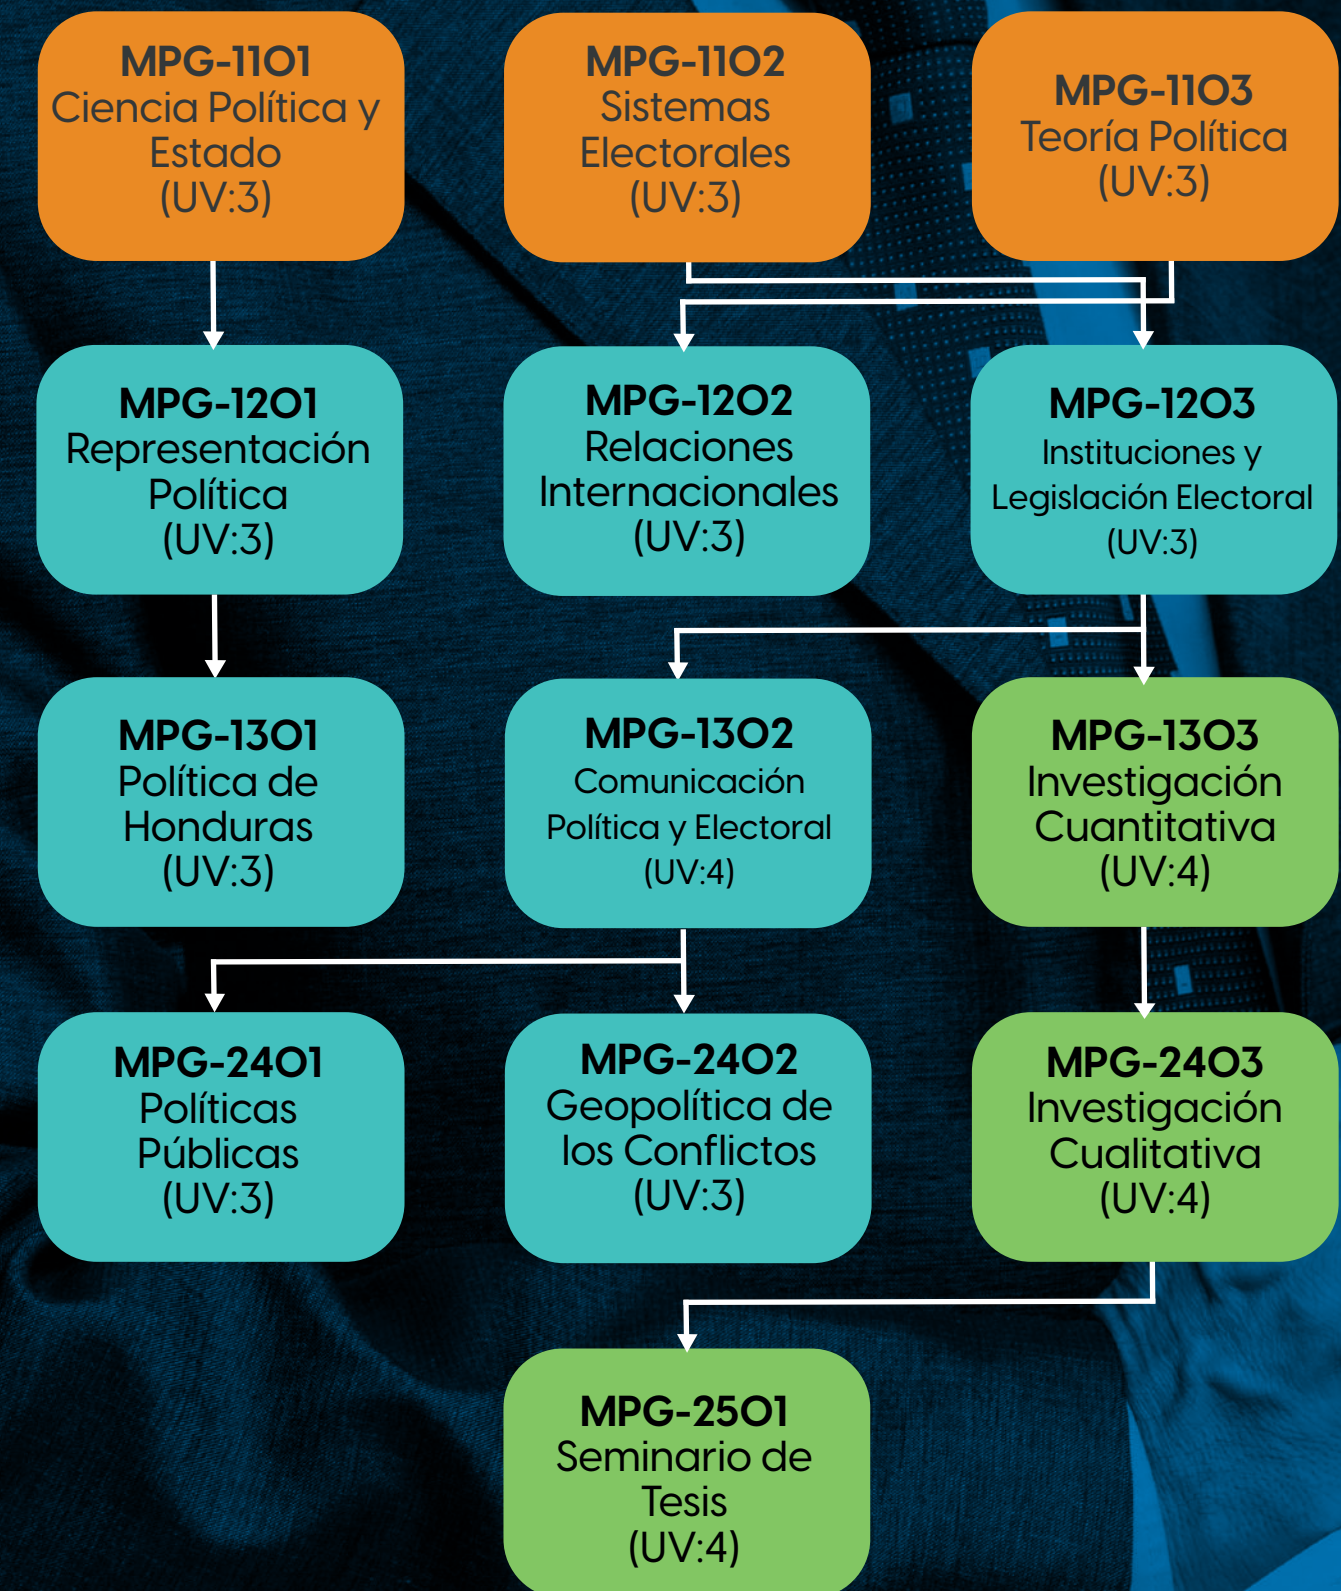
MPG-1101
Ciencia Política y Estado
(UV:3)

MPG-1102
Sistemas Electorales
(UV:3)

MPG-1103
Teoría Política
(UV:3)

MPG-1201
Representación Política
(UV:3)

MPG-1202
Relaciones Internacionales
(UV:3)

MPG-1203
Instituciones y Legislación Electoral
(UV:3)

MPG-1301
Política de Honduras
(UV:3)

MPG-1302
Comunicación Política y Electoral
(UV:4)

MPG-1303
Investigación Cuantitativa
(UV:4)

MPG-2401
Políticas Públicas
(UV:3)

MPG-2402
Geopolítica de los Conflictos
(UV:3)

MPG-2403
Investigación Cualitativa
(UV:4)

MPG-2501
Seminario de Tesis
(UV:4)